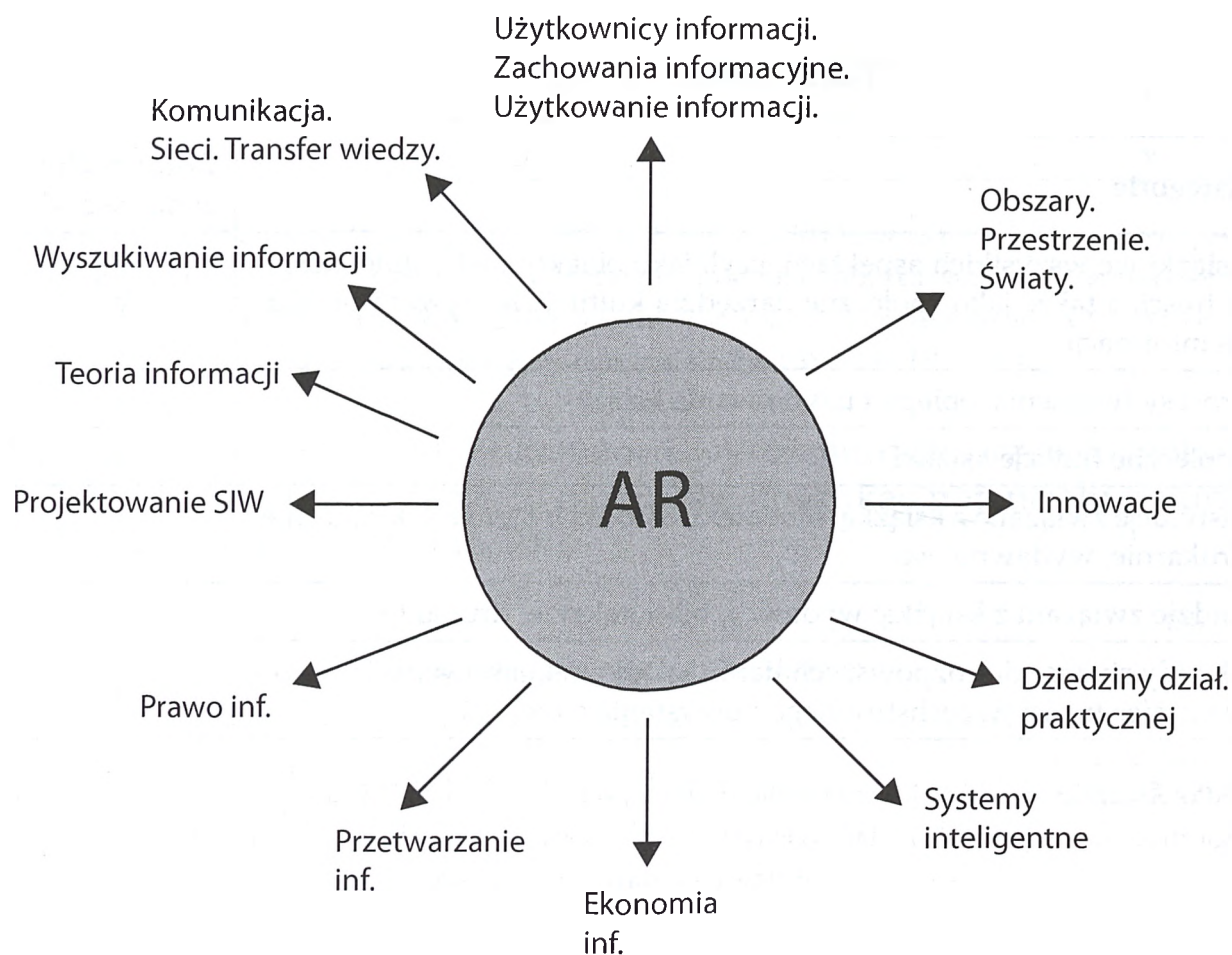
Użytkownicy informacji.
Zachowania informacyjne.
Użytkowanie informacji.

Komunikacja.
Sieci. Transfer wiedzy.

Obszary.
Przestrzenie.
Światy.

Wyszukiwanie informacji

Teoria informacji

AR

Projektowanie SIW

Innowacje

Dziedziny dział. praktycznej

Prawo inf.

Systemy inteligentne

Przetwarzanie inf.

Ekonomia inf.